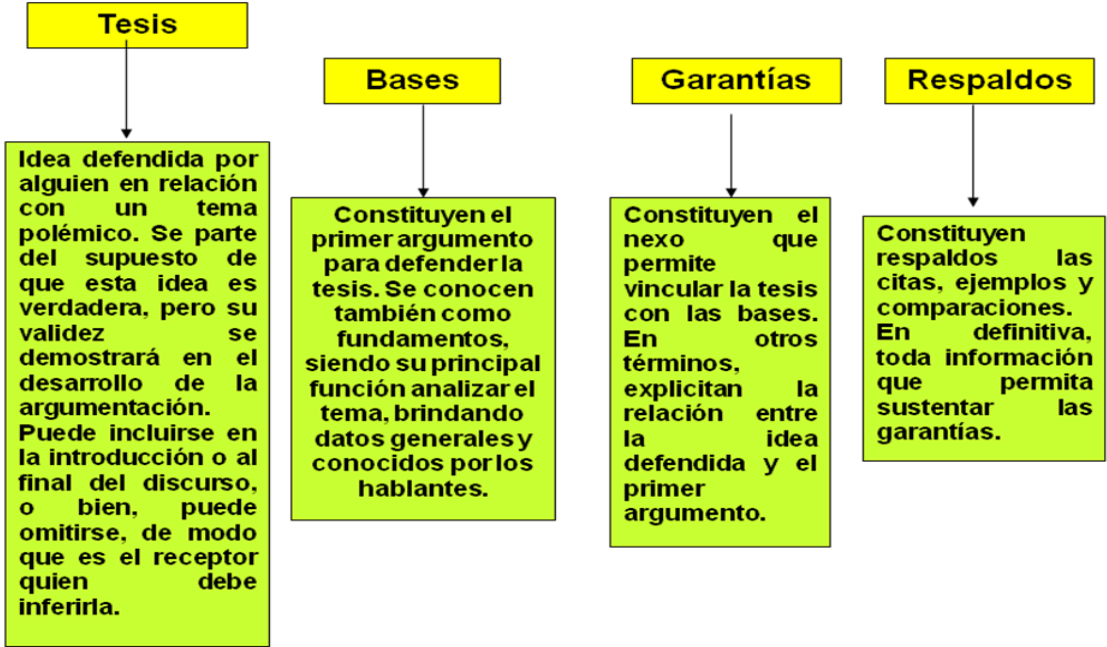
Tesis

Idea defendida por alguien en relación con un tema polémico. Se parte del supuesto de que esta idea es verdadera, pero su validez se demostrará en el desarrollo de la argumentación.
Puede incluirse en la introducción o al final del discurso, o bien, puede omitirse, de modo que es el receptor quien debe inferirla.

Bases

Constituyen el primer argumento para defender la tesis. Se conocen también como fundamentos, siendo su principal función analizar el tema, brindando datos generales y conocidos por los hablantes.

Garantías

Constituyen el nexo que permite vincular la tesis con las bases. En otros términos, explicitan la relación entre la idea defendida y el primer argumento.

Respaldos

Constituyen respaldos las citas, ejemplos y comparaciones.
En definitiva, toda información que permita sustentar las garantías.